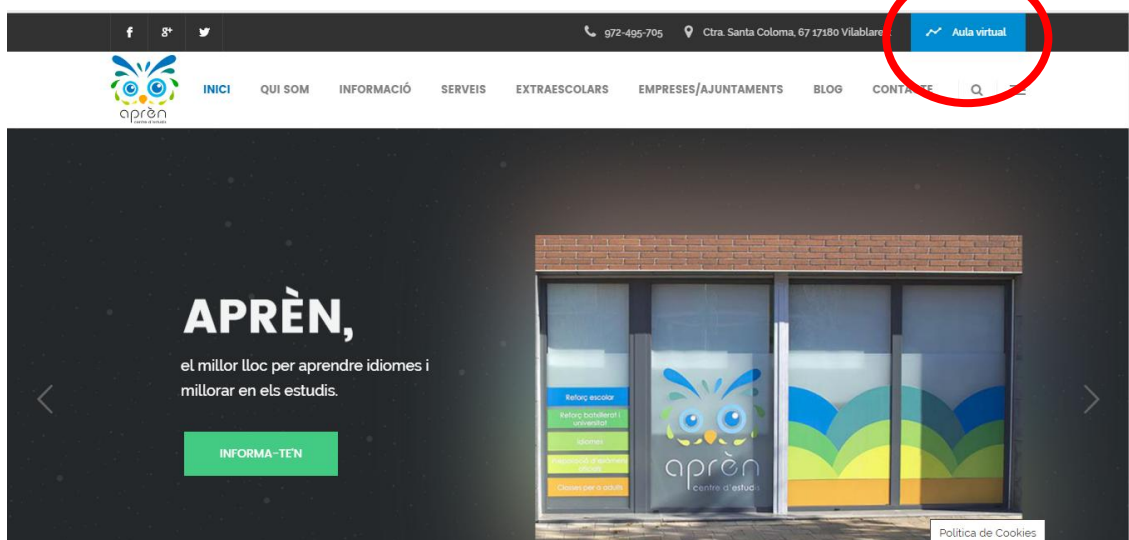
f g⁺ 

972-495-705 Ctra. Santa Coloma, 67 17180 Vilablare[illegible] Aula virtual

aprèn centre d'estudis

INICI QUI SOM INFORMACIÓ SERVEIS EXTRAESCOLARS EMPRESES/AJUNTAMENTS BLOG CONTACTE

APRÈN,

el millor lloc per aprendre idiomes i millorar en els estudis.

INFORMA-TE'N

Reforç escolar

Reforç batxillerat i universitat

Idiomes

Preparació d'exàmens oficials

Classes per a adults

aprèn

centre d'estudis

Política de Cookies